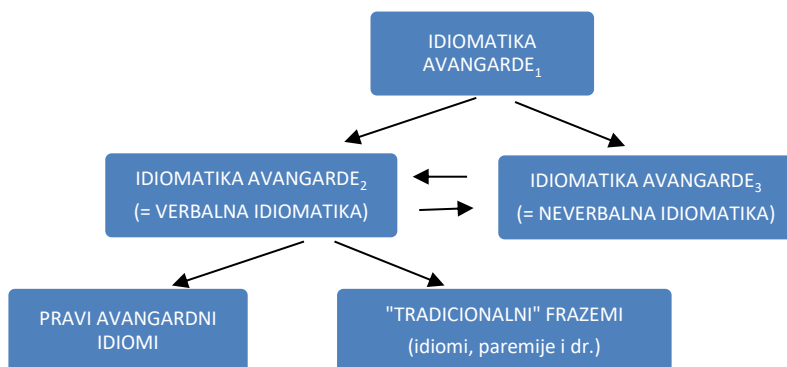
IDIOMATIKA AVANGARDE$_1$

IDIOMATIKA AVANGARDE$_2$
(= VERBALNA IDIOMATIKA)

IDIOMATIKA AVANGARDE$_3$
(= NEVERBALNA IDIOMATIKA)

PRAVI AVANGARDNI IDIOMI

"TRADICIONALNI" FRAZEMI
(idiomi, paremije i dr.)